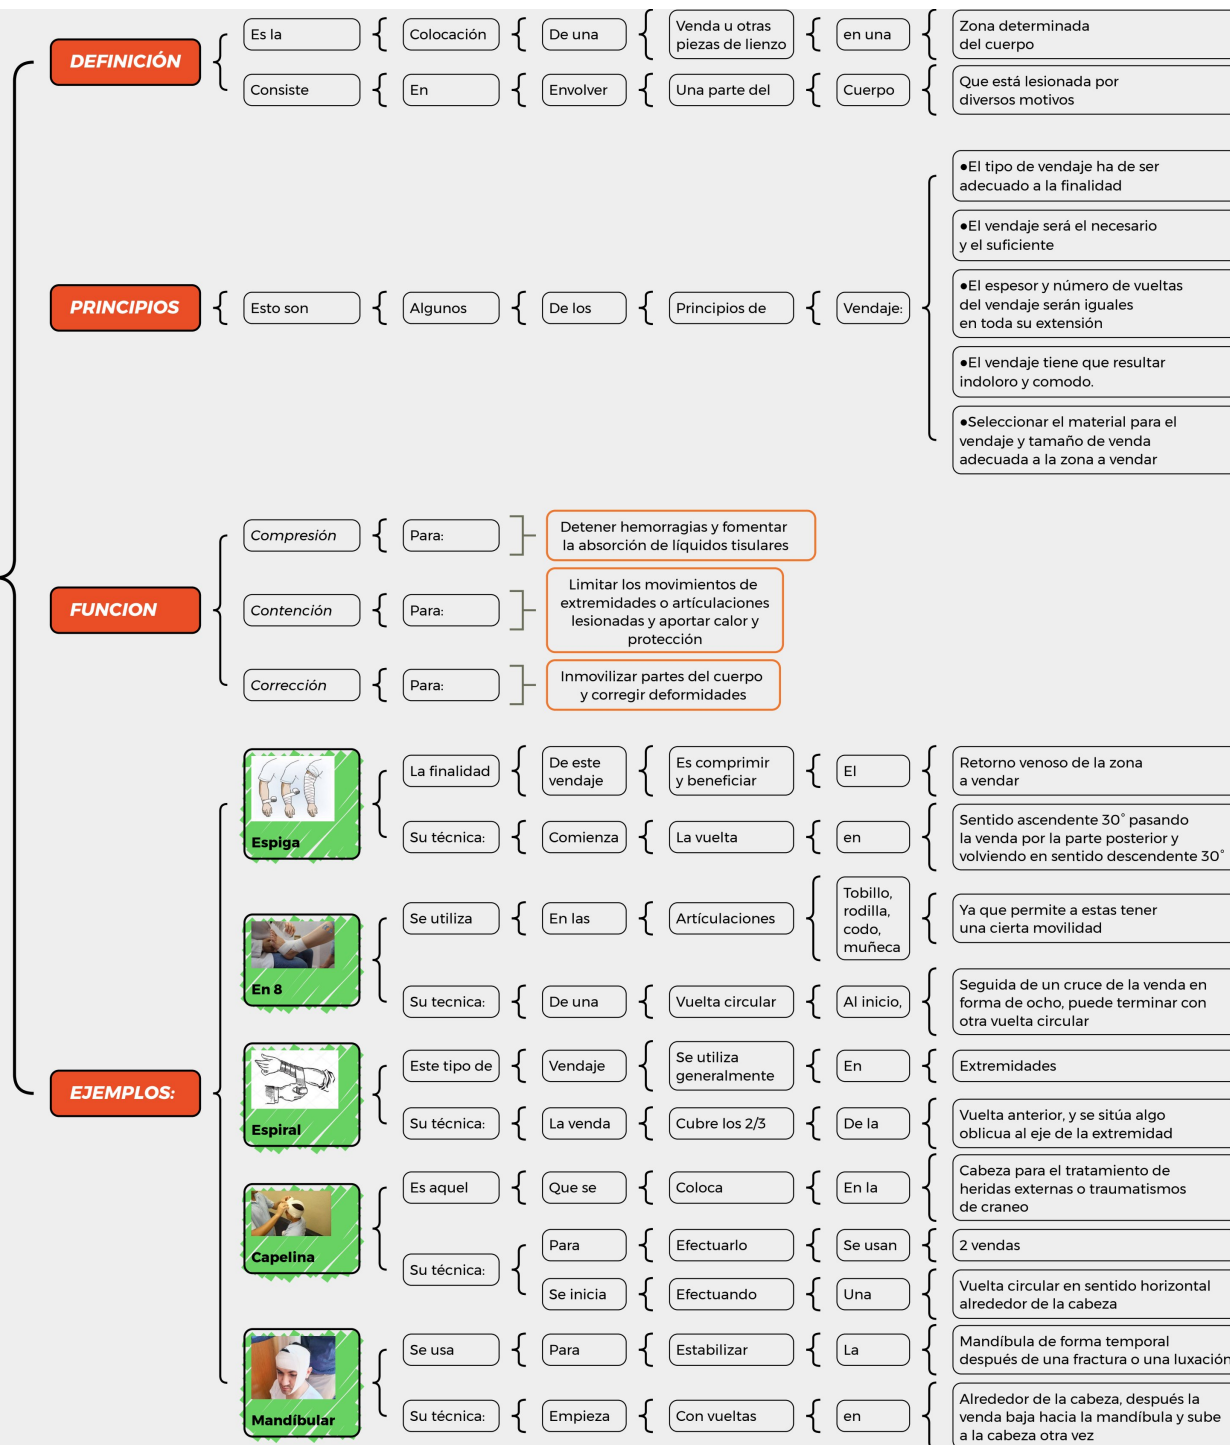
DEFINICIÓN

Es la
Colocación
De una
Venda u otras piezas de lienzo
en una
Zona determinada del cuerpo

Consiste
En
Envolver
Una parte del
Cuerpo
Que está lesionada por diversos motivos

PRINCIPIOS

Esto son
Algunos
De los
Principios de
Vendaje:
•El tipo de vendaje ha de ser adecuado a la finalidad
•El vendaje será el necesario y el suficiente
•El espesor y número de vueltas del vendaje serán iguales en toda su extensión
•El vendaje tiene que resultar indoloro y comodo.
•Seleccionar el material para el vendaje y tamaño de venda adecuada a la zona a vendar

FUNCION

Compresión
Para:
Detener hemorragias y fomentar la absorción de líquidos tisulares

Contención
Para:
Limitar los movimientos de extremidades o articulaciones lesionadas y aportar calor y protección

Corrección
Para:
Inmovilizar partes del cuerpo y corregir deformidades

EJEMPLOS:

Espiga
La finalidad
De este vendaje
Es comprimir y beneficiar
El
Retorno venoso de la zona a vendar
Su técnica:
Comienza
La vuelta
en
Sentido ascendente 30° pasando la venda por la parte posterior y volviendo en sentido descendente 30°

En 8
Se utiliza
En las
Artículaciones
Tobillo, rodilla, codo, muñeca
Ya que permite a estas tener una cierta movilidad
Su tecnica:
De una
Vuelta circular
Al inicio,
Seguida de un cruce de la venda en forma de ocho, puede terminar con otra vuelta circular

Espiral
Este tipo de
Vendaje
Se utiliza generalmente
En
Extremidades
Su técnica:
La venda
Cubre los 2/3
De la
Vuelta anterior, y se sitúa algo oblicua al eje de la extremidad

Capelina
Es aquel
Que se
Coloca
En la
Cabeza para el tratamiento de heridas externas o traumatismos de craneo
Su técnica:
Para
Efectuarlo
Se usan
2 vendas
Se inicia
Efectuando
Una
Vuelta circular en sentido horizontal alrededor de la cabeza

Mandíbular
Se usa
Para
Estabilizar
La
Mandíbula de forma temporal después de una fractura o una luxación
Su técnica:
Empieza
Con vueltas
en
Alrededor de la cabeza, después la venda baja hacia la mandíbula y sube a la cabeza otra vez